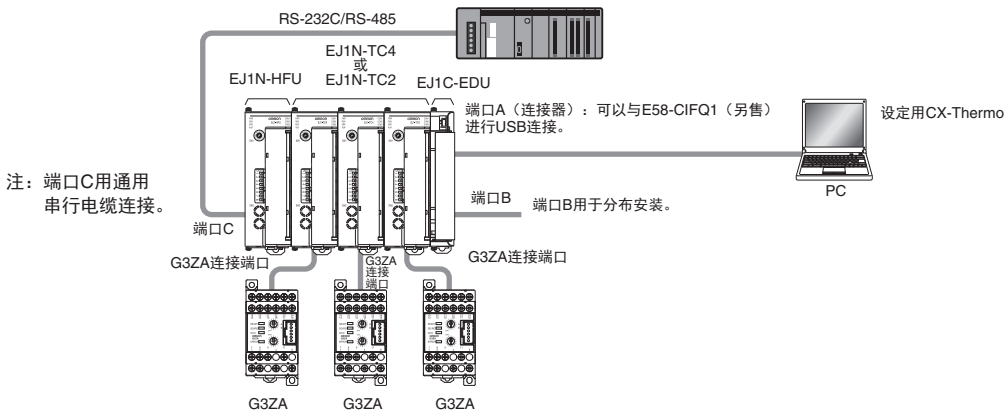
RS-232C/RS-485

EJ1N-TC4
或
EJ1N-TC2

EJ1N-HFU

EJ1C-EDU

端口A（连接器）：可以与E58-CIFQ1（另售）进行USB连接。

设定用CX-Thermo

PC

注：端口C用通用串行电缆连接。

端口B

端口B用于分布安装。

端口C

G3ZA连接端口

G3ZA
连接
端口

G3ZA连接端口

G3ZA

G3ZA

G3ZA